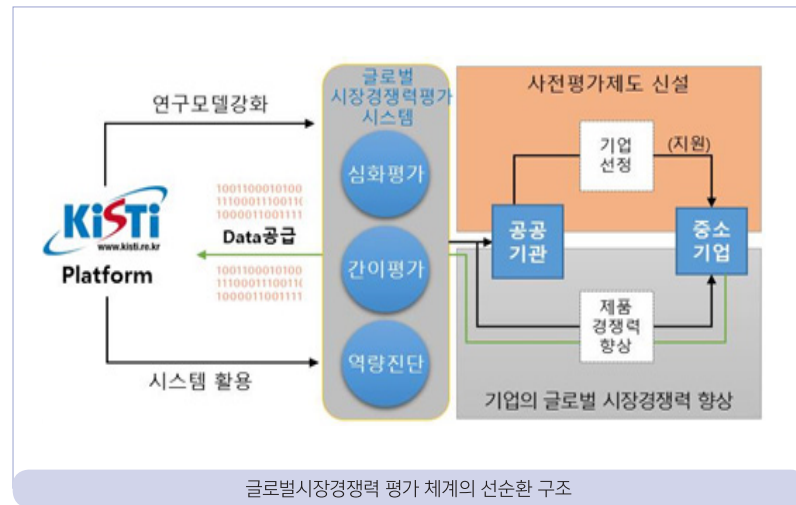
연구모델강화

KiSTi
www.kisti.re.kr
Platform

1001100010100
1110001110011
1000011001111

Data공급

1001100010100
1110001110011
1000011001111

시스템 활용

글로벌
시장경쟁력평가
시스템

심화평가

간이평가

역량진단

사전평가제도 신설

기업
선정

(지원)

공공
기관

중소
기업

제품
경쟁력
향상

기업의 글로벌 시장경쟁력 향상

글로벌시장경쟁력 평가 체계의 선순환 구조